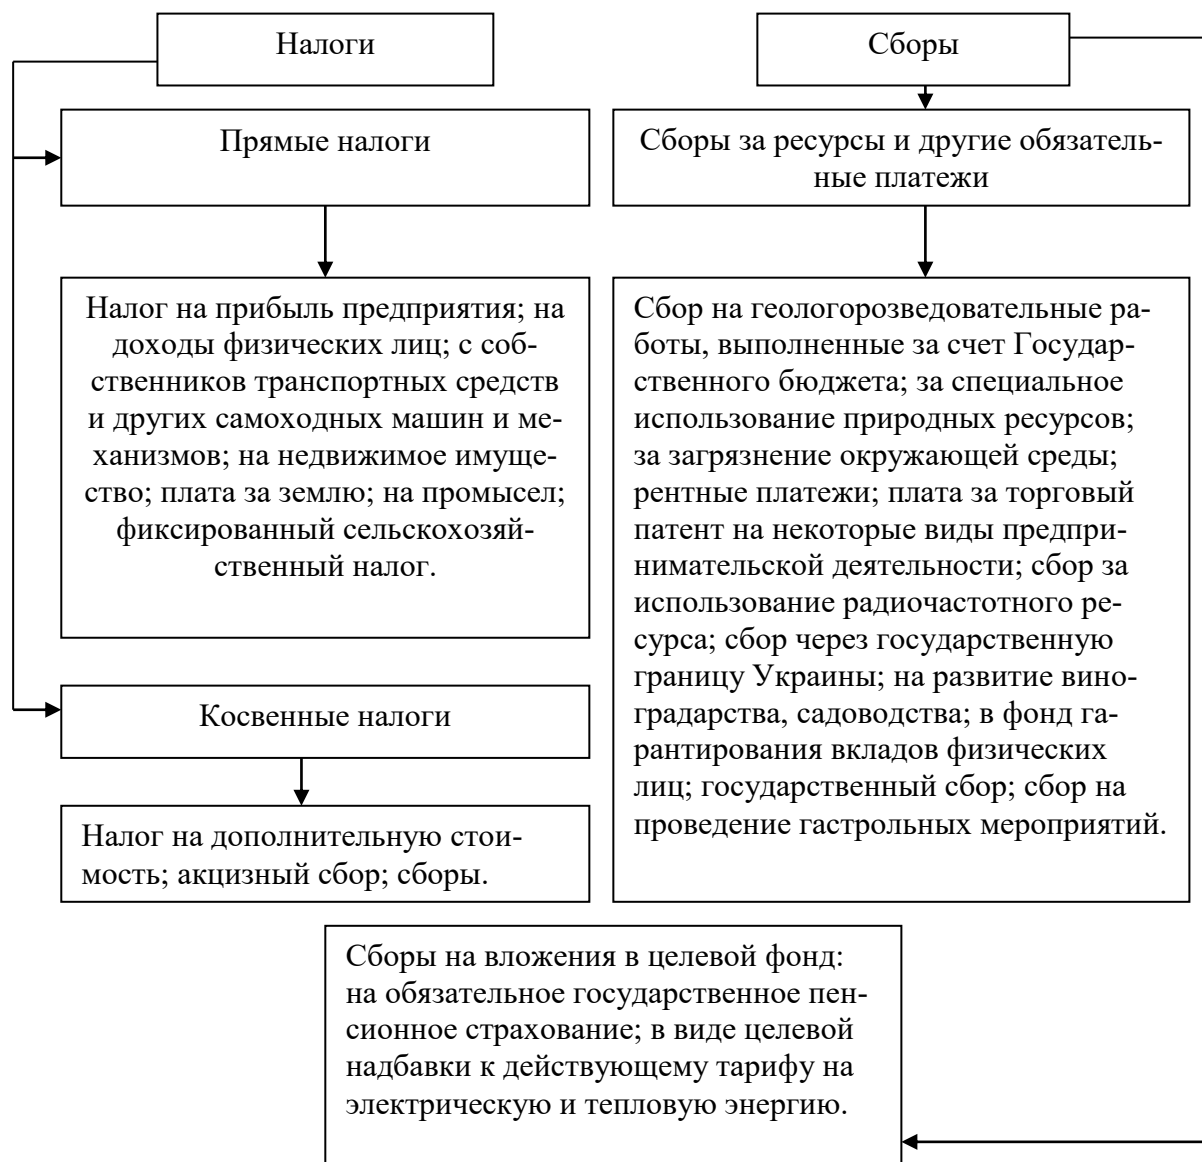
Налоги

Сборы

Прямые налоги

Сборы за ресурсы и другие обязательные платежи

Налог на прибыль предприятия; на доходы физических лиц; с собственников транспортных средств и других самоходных машин и механизмов; на недвижимое имущество; плата за землю; на промысел; фиксированный сельскохозяйственный налог.

Сбор на геологоразведовательные работы, выполненные за счет Государственного бюджета; за специальное использование природных ресурсов; за загрязнение окружающей среды; рентные платежи; плата за торговый патент на некоторые виды предпринимательской деятельности; сбор за использование радиочастотного ресурса; сбор через государственную границу Украины; на развитие виноградарства, садоводства; в фонд гарантирования вкладов физических лиц; государственный сбор; сбор на проведение гастрольных мероприятий.

Косвенные налоги

Налог на дополнительную стоимость; акцизный сбор; сборы.

Сборы на вложения в целевой фонд: на обязательное государственное пенсионное страхование; в виде целевой надбавки к действующему тарифу на электрическую и тепловую энергию.